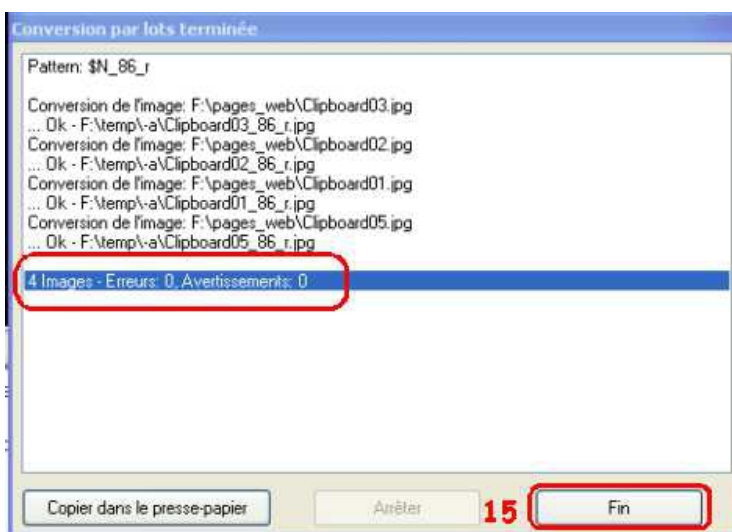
Conversion par lots terminée

Pattern: $N_86_r

Conversion de l'image: F:\pages_web\Clipboard03.jpg
... Ok - F:\temp\-a\Clipboard03_86_r.jpg
Conversion de l'image: F:\pages_web\Clipboard02.jpg
... Ok - F:\temp\-a\Clipboard02_86_r.jpg
Conversion de l'image: F:\pages_web\Clipboard01.jpg
... Ok - F:\temp\-a\Clipboard01_86_r.jpg
Conversion de l'image: F:\pages_web\Clipboard05.jpg
... Ok - F:\temp\-a\Clipboard05_86_r.jpg

4 Images - Erreurs: 0, Avertissements: 0

Copier dans le presse-papier

Arrêter

15

Fin